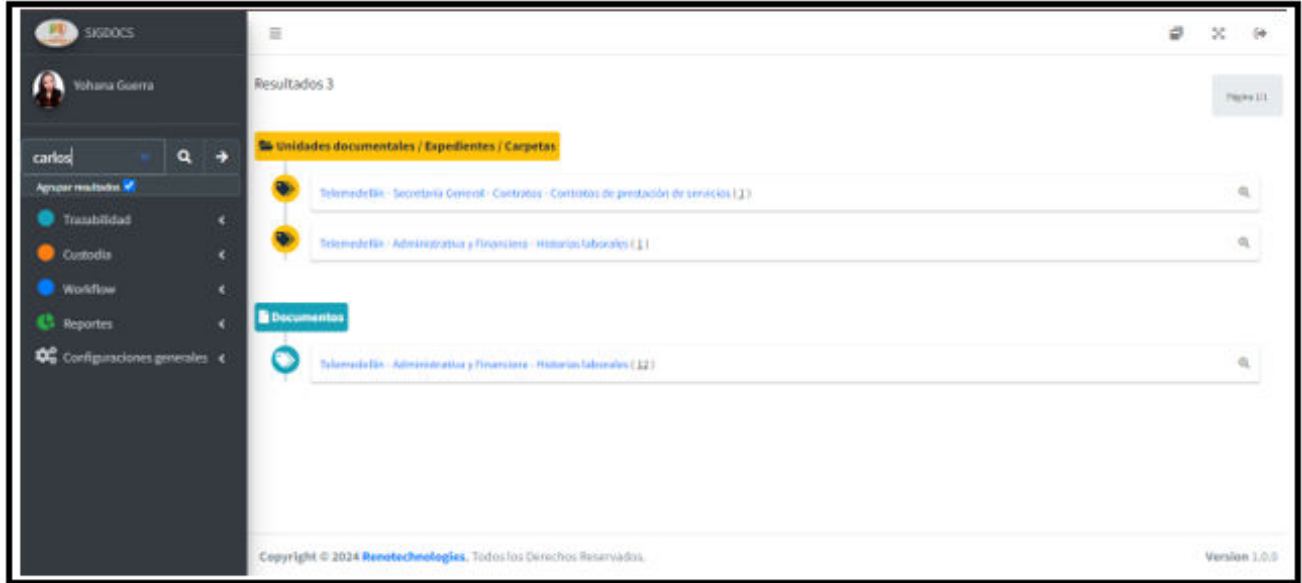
SIGDOCS

Yohana Guerra

carlos

Agrupar resultados

Trazabilidad

Custodia

Workflow

Reportes

Configuraciones generales

Resultados 3

Página 1/1

Unidades documentales / Expedientes / Carpetas

Telemedellin - Secretaria General - Contratos - Contratos de prestación de servicios ( 1 )

Telemedellin - Administrativa y Financiera - Historias laborales ( 1 )

Documentos

Telemedellin - Administrativa y Financiera - Historias laborales ( 12 )

Copyright © 2024 Renotechnologies. Todos los Derechos Reservados.

Version 1.0.0